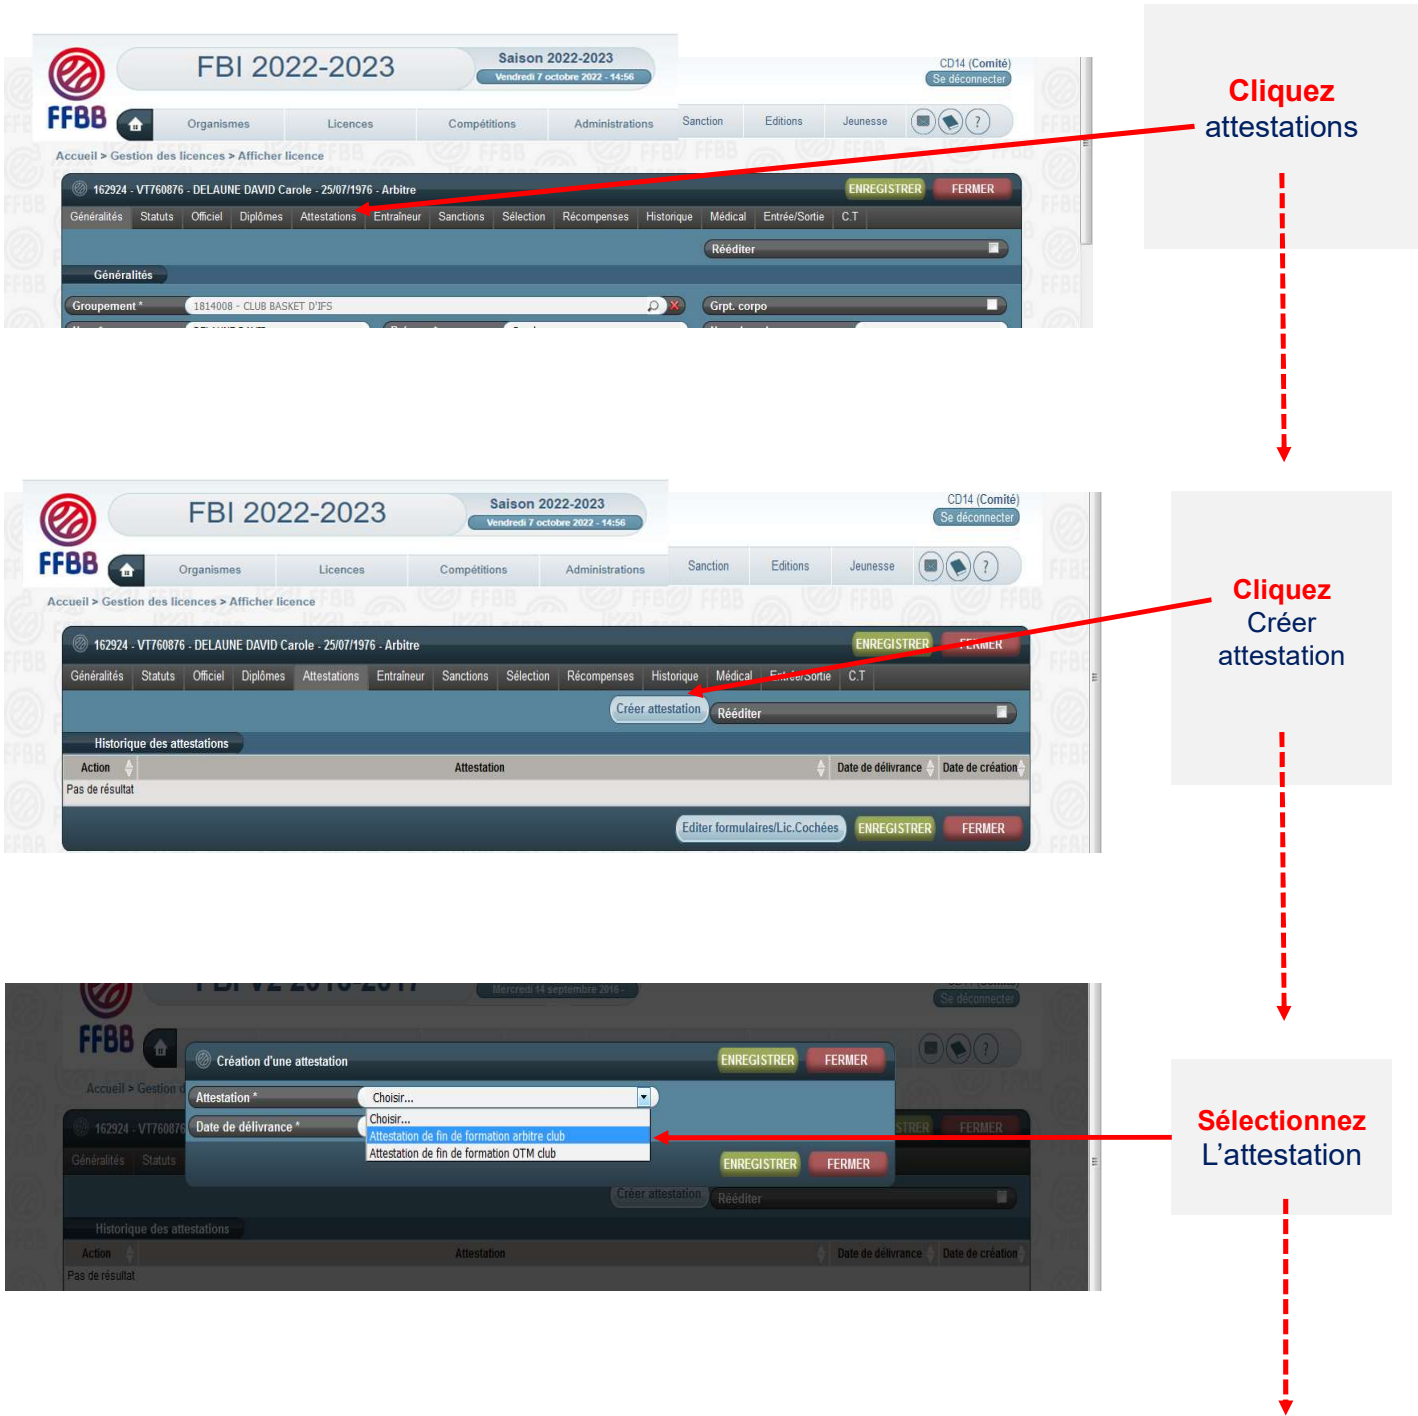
FFBB
FBI 2022-2023
Saison 2022-2023
Vendredi 7 octobre 2022 - 14:56
CD14 (Comité)
Se déconnecter
Organismes | Licences | Compétitions | Administrations | Sanction | Editions | Jeunesse
Accueil > Gestion des licences > Afficher licence
162924 - VT760876 - DELAUNE DAVID Carole - 25/07/1976 - Arbitre
ENREGISTRER FERMER
Généralités | Statuts | Officiel | Diplômes | Attestations | Entraîneur | Sanctions | Sélection | Récompenses | Historique | Médical | Entrée/Sortie | C.T
Rééditer
Généralités
Groupement * 1814008 - CLUB BASKET D'IFS
Grpt. corpo

Cliquez
attestations

FFBB
FBI 2022-2023
Saison 2022-2023
Vendredi 7 octobre 2022 - 14:56
CD14 (Comité)
Se déconnecter
Organismes | Licences | Compétitions | Administrations | Sanction | Editions | Jeunesse
Accueil > Gestion des licences > Afficher licence
162924 - VT760876 - DELAUNE DAVID Carole - 25/07/1976 - Arbitre
ENREGISTRER FERMER
Généralités | Statuts | Officiel | Diplômes | Attestations | Entraîneur | Sanctions | Sélection | Récompenses | Historique | Médical | Entrée/Sortie | C.T
Créer attestation
Rééditer
Historique des attestations
| Action | Attestation | Date de délivrance | Date de création |
|---|---|---|---|
| Pas de résultat | | | |
Editer formulaires/Lic.Cochées ENREGISTRER FERMER

Cliquez
Créer
attestation

FFBB
Mercredi 14 septembre 2016
Se déconnecter
Accueil > Gestion
162924 - VT760876
Généralités Statuts
Création d'une attestation
ENREGISTRER FERMER
Attestation * Choisir...
Date de délivrance *
Choisir...
Attestation de fin de formation arbitre club
Attestation de fin de formation OTM club
ENREGISTRER FERMER
Créer attestation Rééditer
Historique des attestations
Action Attestation Date de délivrance Date de création
Pas de résultat

Sélectionnez
L'attestation